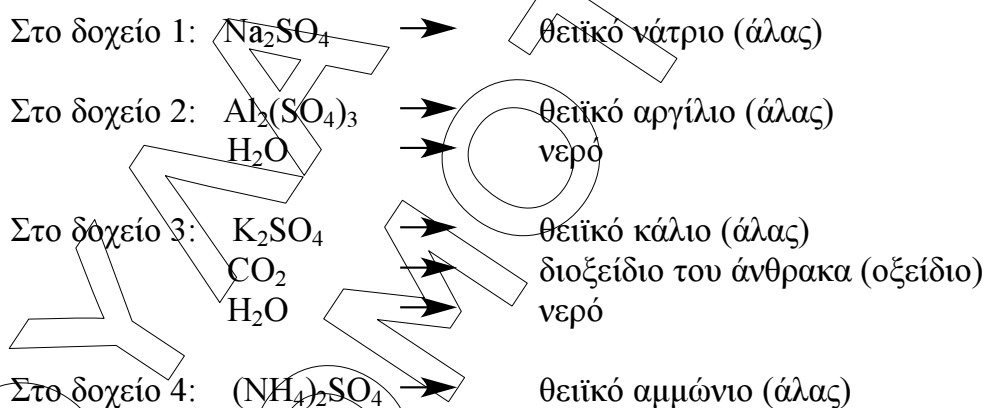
Στο δοχείο 1: $Na_2SO_4$ → θειϊκό νάτριο (άλας)

Στο δοχείο 2: $Al_2(SO_4)_3$ → θειϊκό αργίλιο (άλας)
$H_2O$ → νερό

Στο δοχείο 3: $K_2SO_4$ → θειϊκό κάλιο (άλας)
$CO_2$ → διοξείδιο του άνθρακα (οξείδιο)
$H_2O$ → νερό

Στο δοχείο 4: $(NH_4)_2SO_4$ → θειϊκό αμμώνιο (άλας)